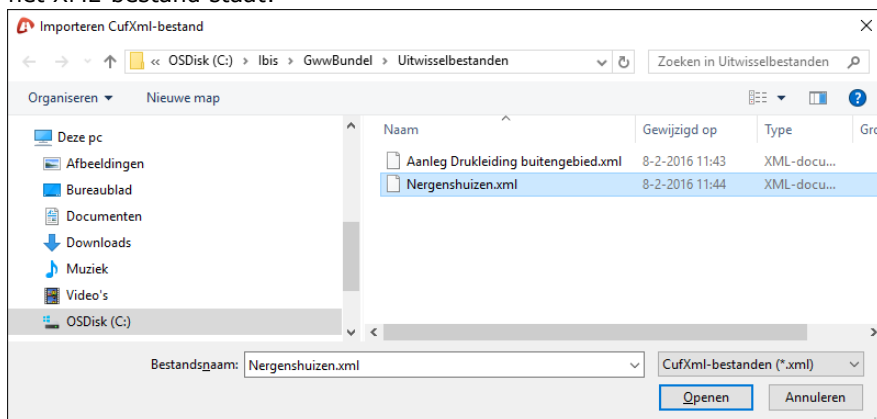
het XML-bestand staat.

Importeren CufXml-bestand

« OSDisk (C:) › Ibis › GwwBundel › Uitwisselbestanden

Zoeken in Uitwisselbestanden

Organiseren ▾ Nieuwe map

Deze pc
Afbeeldingen
Bureaublad
Documenten
Downloads
Muziek
Video's
OSDisk (C:)

| Naam | Gewijzigd op | Type | Gr |
|---|---|---|---|
| Aanleg Drukleiding buitengebied.xml | 8-2-2016 11:43 | XML-docu... | |
| Nergenshuizen.xml | 8-2-2016 11:44 | XML-docu... | |

Bestandsnaam: Nergenshuizen.xml

CufXml-bestanden (*.xml)

Openen Annuleren